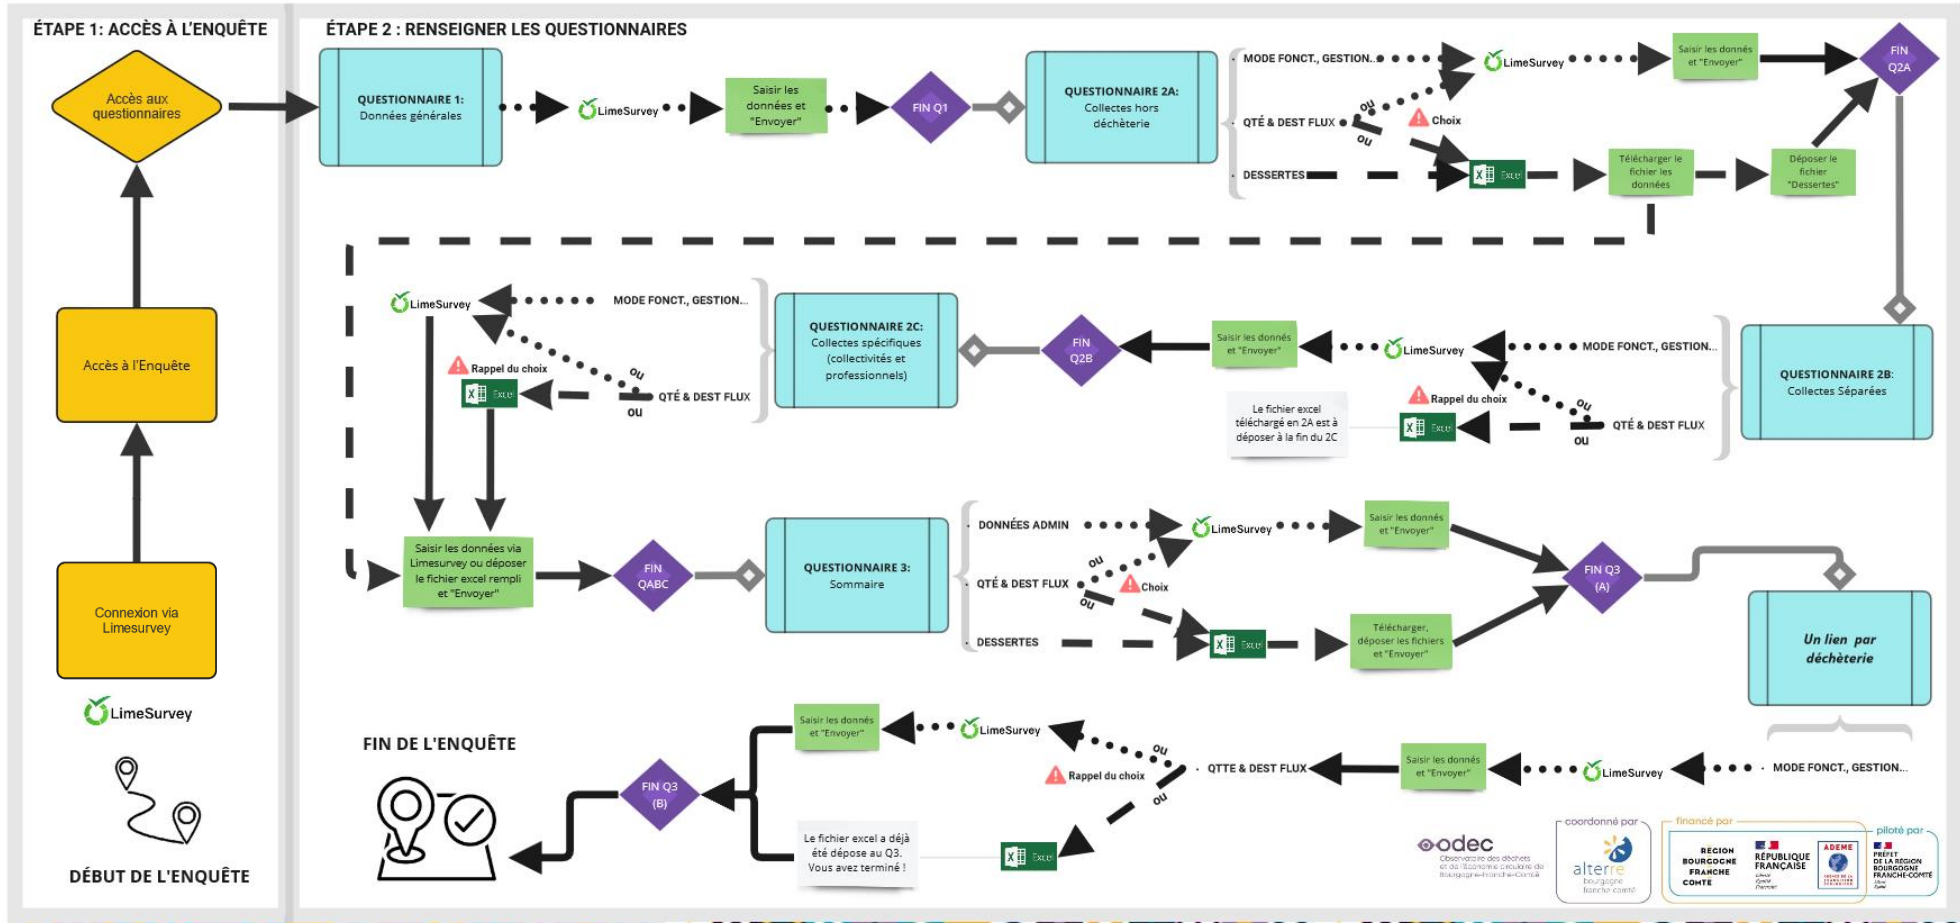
ÉTAPE 1: ACCÈS À L'ENQUÊTE

Accès aux questionnaires

Accès à l'Enquête

Connexion via Limesurvey

LimeSurvey

DÉBUT DE L'ENQUÊTE

ÉTAPE 2 : RENSEIGNER LES QUESTIONNAIRES

QUESTIONNAIRE 1: Données générales

LimeSurvey

Saisir les données et "Envoyer"

FIN Q1

QUESTIONNAIRE 2A: Collectes hors déchèterie

MODE FONCT., GESTION...

QTÉ & DEST FLUX

DESSERTES

ou

ou

Choix

LimeSurvey

Saisir les donnés et "Envoyer"

FIN Q2A

Excel

Télécharger le fichier les données

Déposer le fichier "Dessertes"

QUESTIONNAIRE 2B: Collectes Séparées

MODE FONCT., GESTION...

QTÉ & DEST FLUX

ou

ou

Rappel du choix

LimeSurvey

Excel

Saisir les donnés et "Envoyer"

Le fichier excel téléchargé en 2A est à déposer à la fin du 2C

FIN Q2B

QUESTIONNAIRE 2C: Collectes spécifiques (collectivités et professionnels)

MODE FONCT., GESTION...

QTÉ & DEST FLUX

ou

ou

Rappel du choix

LimeSurvey

Excel

Saisir les données via Limesurvey ou déposer le fichier excel rempli et "Envoyer"

FIN QABC

QUESTIONNAIRE 3: Sommaire

DONNÉES ADMIN

QTÉ & DEST FLUX

DESSERTES

ou

ou

Choix

LimeSurvey

Saisir les donnés et "Envoyer"

Excel

Télécharger, déposer les fichiers et "Envoyer"

FIN Q3 (A)

Un lien par déchèterie

MODE FONCT., GESTION...

LimeSurvey

Saisir les donnés et "Envoyer"

QTTE & DEST FLUX

ou

ou

Rappel du choix

LimeSurvey

Saisir les donnés et "Envoyer"

Excel

Le fichier excel a déjà été déposé au Q3. Vous avez terminé !

FIN Q3 (B)

FIN DE L'ENQUÊTE

odec Observatoire des déchets et de l'économie circulaire de Bourgogne-Franche-Comté

coordonné par

alterre bourgogne franche comté

financé par

RÉGION BOURGOGNE FRANCHE COMTÉ

RÉPUBLIQUE FRANÇAISE

ADEME

piloté par

PRÉFET DE LA RÉGION BOURGOGNE FRANCHE-COMTÉ